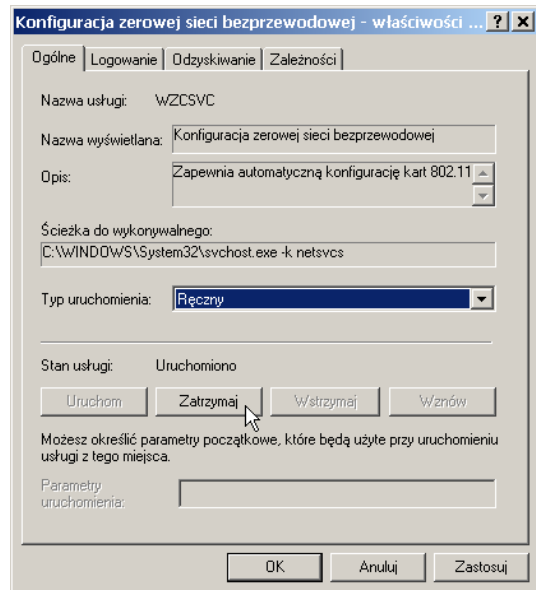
Konfiguracja zerowej sieci bezprzewodowej - właściwości ... ? X

Ogólne | Logowanie | Odzyskiwanie | Zależności

Nazwa usługi: WZCSVC

Nazwa wyświetlana: Konfiguracja zerowej sieci bezprzewodowej

Opis: Zapewnia automatyczną konfigurację kart 802.11

Ścieżka do wykonywalnego:
C:\WINDOWS\System32\svchost.exe -k netsvcs

Typ uruchomienia: Ręczny

Stan usługi: Uruchomiono

Uruchom | Zatrzymaj | Wstrzymaj | Wznów

Możesz określić parametry początkowe, które będą użyte przy uruchomieniu usługi z tego miejsca.

Parametry uruchomienia:

OK | Anuluj | Zastosuj